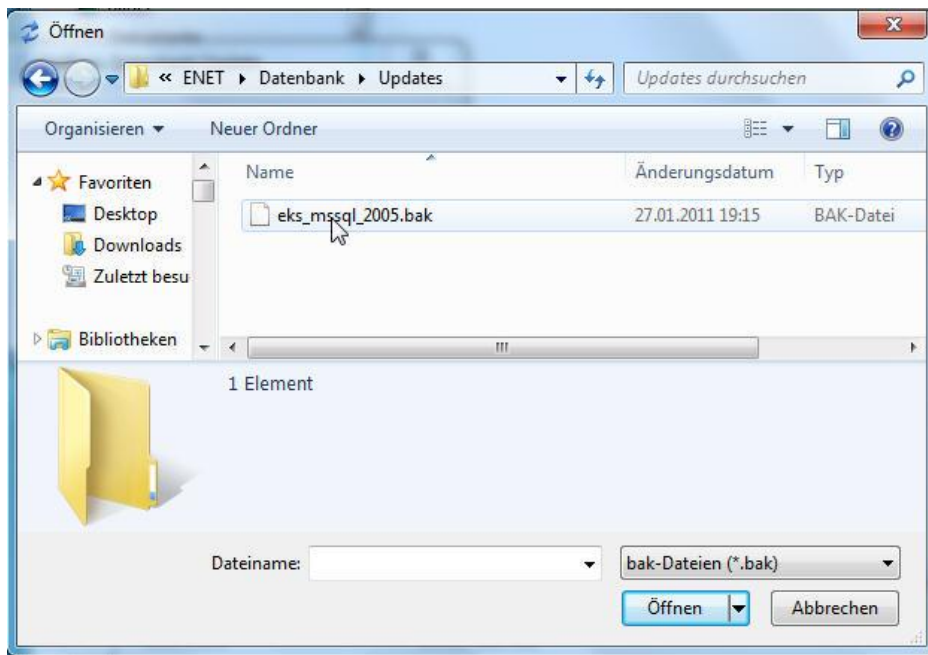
Öffnen

« ENET ▸ Datenbank ▸ Updates

Updates durchsuchen

Organisieren ▾

Neuer Ordner

Favoriten

Desktop

Downloads

Zuletzt besu

Bibliotheken

| Name | Änderungsdatum | Typ |
|---|---|---|
| eks_mssql_2005.bak | 27.01.2011 19:15 | BAK-Datei |

1 Element

Dateiname:

bak-Dateien (*.bak)

Öffnen

Abbrechen